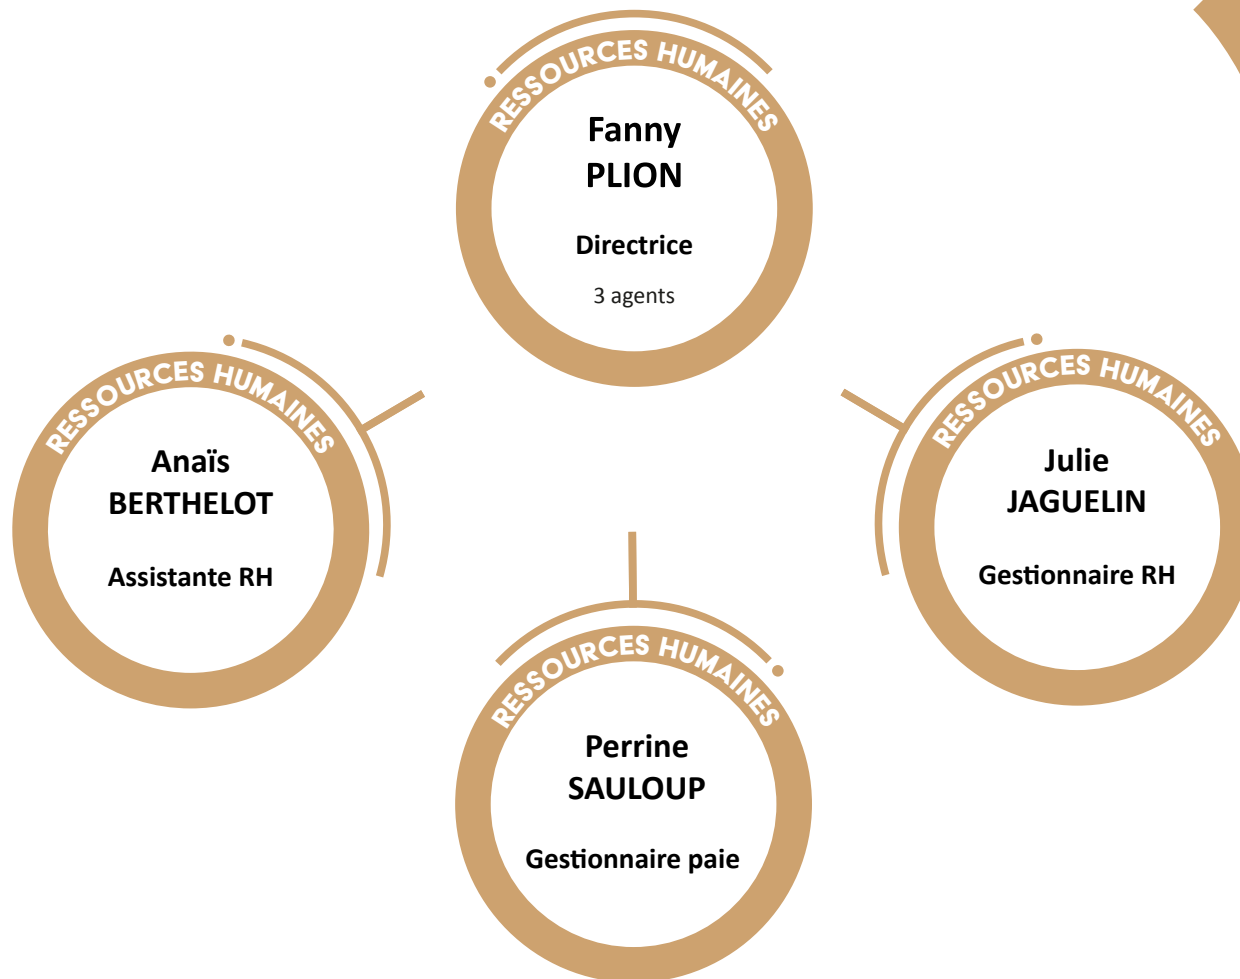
RESSOURCES HUMAINES

Fanny
PLION

Directrice

3 agents

RESSOURCES HUMAINES

Anaïs
BERTHELOT

Assistante RH

RESSOURCES HUMAINES

Julie
JAGUELIN

Gestionnaire RH

RESSOURCES HUMAINES

Perrine
SAULOUP

Gestionnaire paie